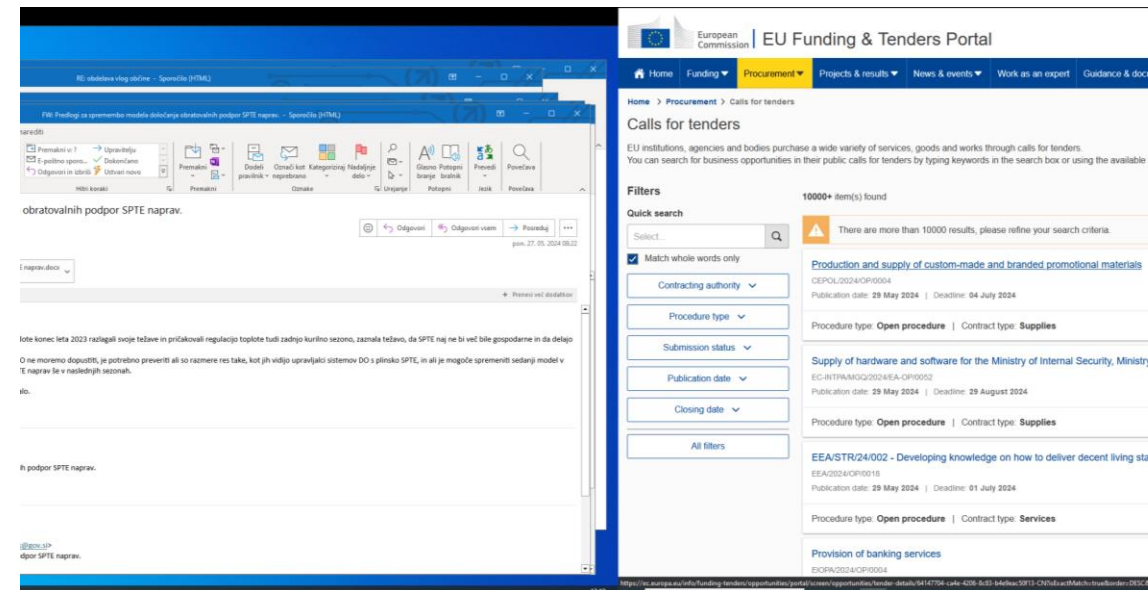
RE: obdelava vlog občine - Sporočilo (HTML)

FW: Predlogi za spremembo modela določanja obratovalnih podpor SPTE naprav. - Sporočilo (HTML)

urediti

Premakni v: ? → Upravitelju
E-poštno sporo... ✓ Dokončano
Odgovori in izbriši Ustvari novo
Hitri koraki

Premakni
Premakni

Dodeli pravilnik
Označi kot neprebrano
Kategoriziraj
Nadaljnje delo
Oznake

Urejanje

Glasno branje
Potopni bralnik
Potopni

Prevedi
Jezik

Povečava
Povečava

obratovalnih podpor SPTE naprav.

Odgovori | Odgovori vsem | Posreduj | ...

pon. 27. 05. 2024 08.22

E naprav.docx

Prenesi vse dodatke

lote konec leta 2023 razlagali svoje težave in pričakovali regulacijo toplote tudi zadnjo kurilno sezono, zaznala težavo, da SPTE naj ne bi več bile gospodarne in da delajo

O ne moremo dopustiti, je potrebno preveriti ali so razmere res take, kot jih vidijo upravljalci sistemov DO s plinsko SPTE, in ali je mogoče spremeniti sedanji model v E naprav še v naslednjih sezonah.

alo.

h podpor SPTE naprav.

@gov.si>
dpor SPTE naprav.

European Commission | EU Funding & Tenders Portal

Home | Funding | Procurement | Projects & results | News & events | Work as an expert | Guidance & docs

Home > Procurement > Calls for tenders

Calls for tenders

EU institutions, agencies and bodies purchase a wide variety of services, goods and works through calls for tenders.
You can search for business opportunities in their public calls for tenders by typing keywords in the search box or using the available

Filters

Quick search

Select...

Match whole words only

Contracting authority

Procedure type

Submission status

Publication date

Closing date

All filters

10000+ item(s) found

There are more than 10000 results, please refine your search criteria.

Production and supply of custom-made and branded promotional materials
CEPOL/2024/OP/0004
Publication date: 29 May 2024 | Deadline: 04 July 2024
Procedure type: Open procedure | Contract type: Supplies

Supply of hardware and software for the Ministry of Internal Security, Ministry
EC-INTPA/MGQ/2024/EA-OP/0052
Publication date: 29 May 2024 | Deadline: 29 August 2024
Procedure type: Open procedure | Contract type: Supplies

EEA/STR/24/002 - Developing knowledge on how to deliver decent living sta
EEA/2024/OP/0018
Publication date: 29 May 2024 | Deadline: 01 July 2024
Procedure type: Open procedure | Contract type: Services

Provision of banking services
EIOPA/2024/OP/0004

https://ec.europa.eu/info/funding-tenders/opportunities/portal/screen/opportunities/tender-details/64147f04-ca4e-4206-8c83-b4e9eac50f13-CN?isExactMatch=true&order=DESC